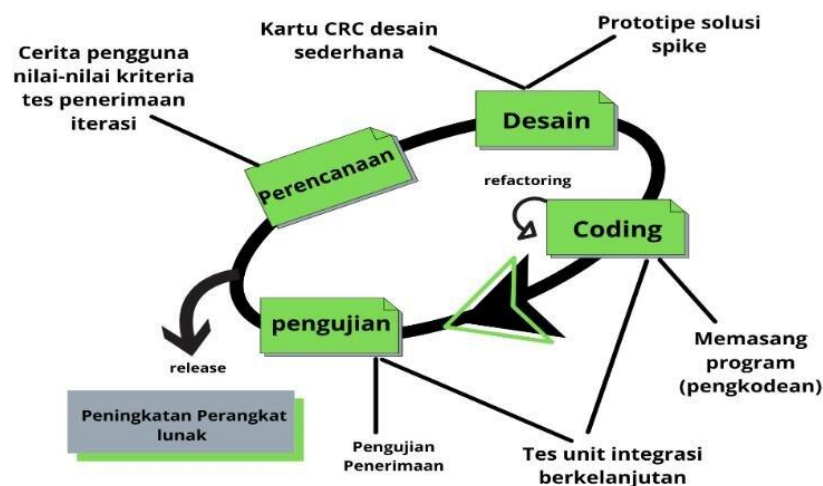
Kartu CRC desain sederhana

Prototipe solusi spike

Cerita pengguna nilai-nilai kriteria tes penerimaan iterasi

Desain

Perencanaan

refactoring

Coding

pengujian

release

Memasang program (pengkodean)

Peningkatan Perangkat lunak

Pengujian Penerimaan

Tes unit integrasi berkelanjutan